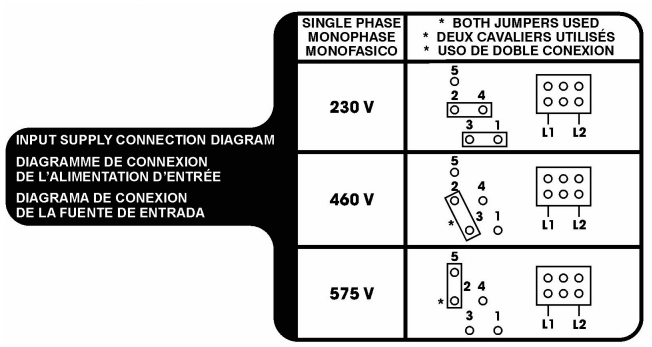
INPUT SUPPLY CONNECTION DIAGRAM
DIAGRAMME DE CONNEXION DE L'ALIMENTATION D'ENTRÉE
DIAGRAMA DE CONEXION DE LA FUENTE DE ENTRADA

| SINGLE PHASE MONOPHASE MONOFASICO | * BOTH JUMPERS USED * DEUX CAVALIERS UTILISÉS * USO DE DOBLE CONEXION |
|---|---|
| 230 V | 5 2 4 3 1 L1 L2 |
| 460 V | 5 2 4 * 3 1 L1 L2 |
| 575 V | 5 2 4 * 3 1 L1 L2 |